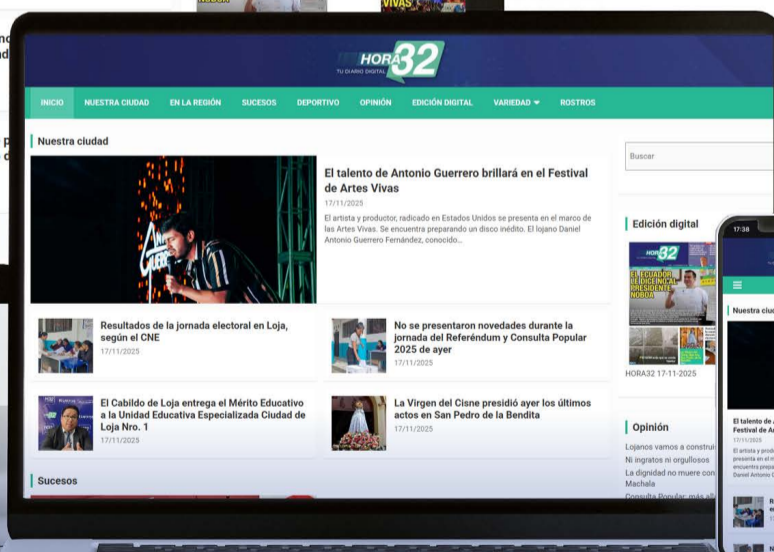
VIVAS

HORA 32
TU DIARIO DIGITAL

INICIO NUESTRA CIUDAD EN LA REGIÓN SUCESOS DEPORTIVO OPINIÓN EDICIÓN DIGITAL VARIEDAD ROSTROS

Nuestra ciudad

El talento de Antonio Guerrero brillará en el Festival de Artes Vivas
17/11/2025
El artista y productor, radicado en Estados Unidos se presenta en el marco de las Artes Vivas. Se encuentra preparando un disco inédito. El lojano Daniel Antonio Guerrero Fernández, conocido...

Resultados de la jornada electoral en Loja, según el CNE
17/11/2025

No se presentaron novedades durante la jornada del Referéndum y Consulta Popular 2025 de ayer
17/11/2025

El Cabildo de Loja entrega el Mérito Educativo a la Unidad Educativa Especializada Ciudad de Loja Nro. 1
17/11/2025

La Virgen del Cisne presidió ayer los últimos actos en San Pedro de la Bendita
17/11/2025

Sucesos

Buscar

Edición digital

HORA 32
EL ECUADOR LE DICE NO AL PRESIDENTE NOBOA

HORA32 17-11-2025

Opinión

Lojanos vamos a construi
Ni ingratos ni orgullosos
La dignidad no muere con Machala
Consulta Popular: más all

17:38

Nuestra ciud

El talento de A Festival de A
17/11/2025
El artista y prod presenta en el m encuentra prepa Daniel Antonio G